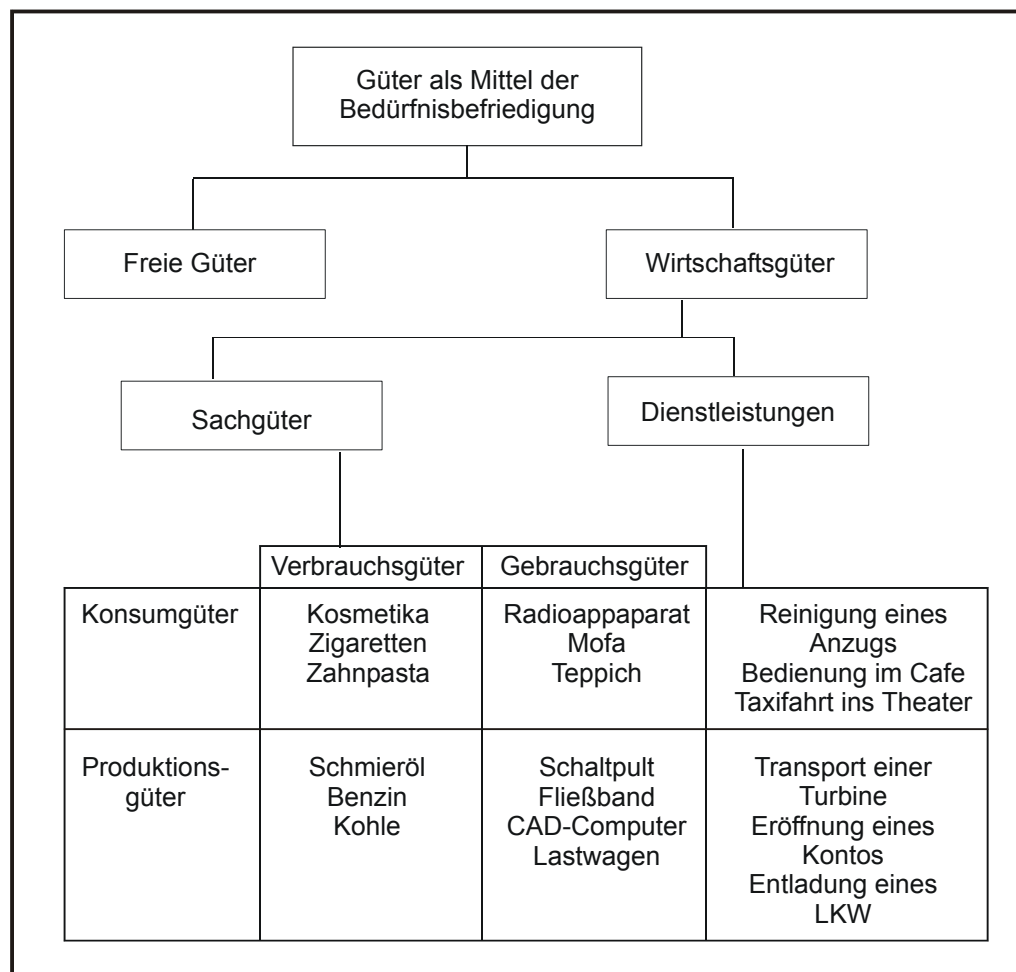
Güter als Mittel der Bedürfnisbefriedigung

Freie Güter

Wirtschaftsgüter

Sachgüter

Dienstleistungen

| | Verbrauchsgüter | Gebrauchsgüter | |
|---|---|---|---|
| Konsumgüter | Kosmetika Zigaretten Zahnpasta | Radioapparat Mofa Teppich | Reinigung eines Anzugs Bedienung im Cafe Taxifahrt ins Theater |
| Produktionsgüter | Schmieröl Benzin Kohle | Schaltpult Fließband CAD-Computer Lastwagen | Transport einer Turbine Eröffnung eines Kontos Entladung eines LKW |